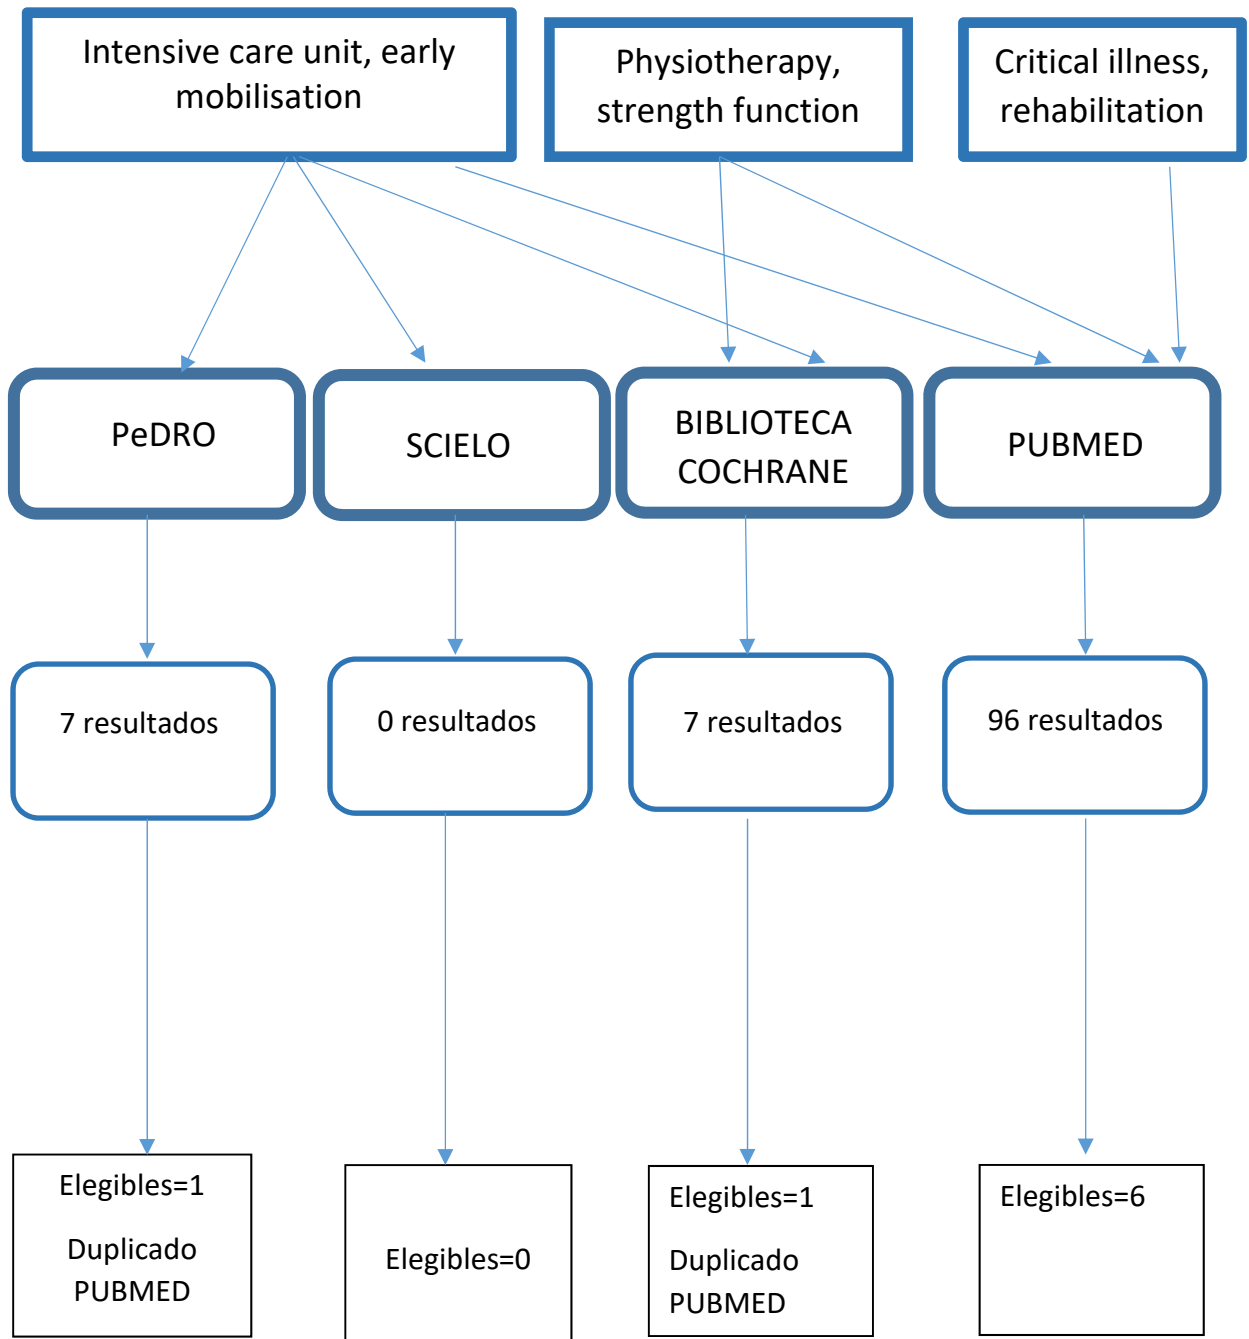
Intensive care unit, early mobilisation

Physiotherapy, strength function

Critical illness, rehabilitation

PeDRO

SCIELO

BIBLIOTECA COCHRANE

PUBMED

7 resultados

0 resultados

7 resultados

96 resultados

Elegibles=1

Duplicado PUBMED

Elegibles=0

Elegibles=1

Duplicado PUBMED

Elegibles=6